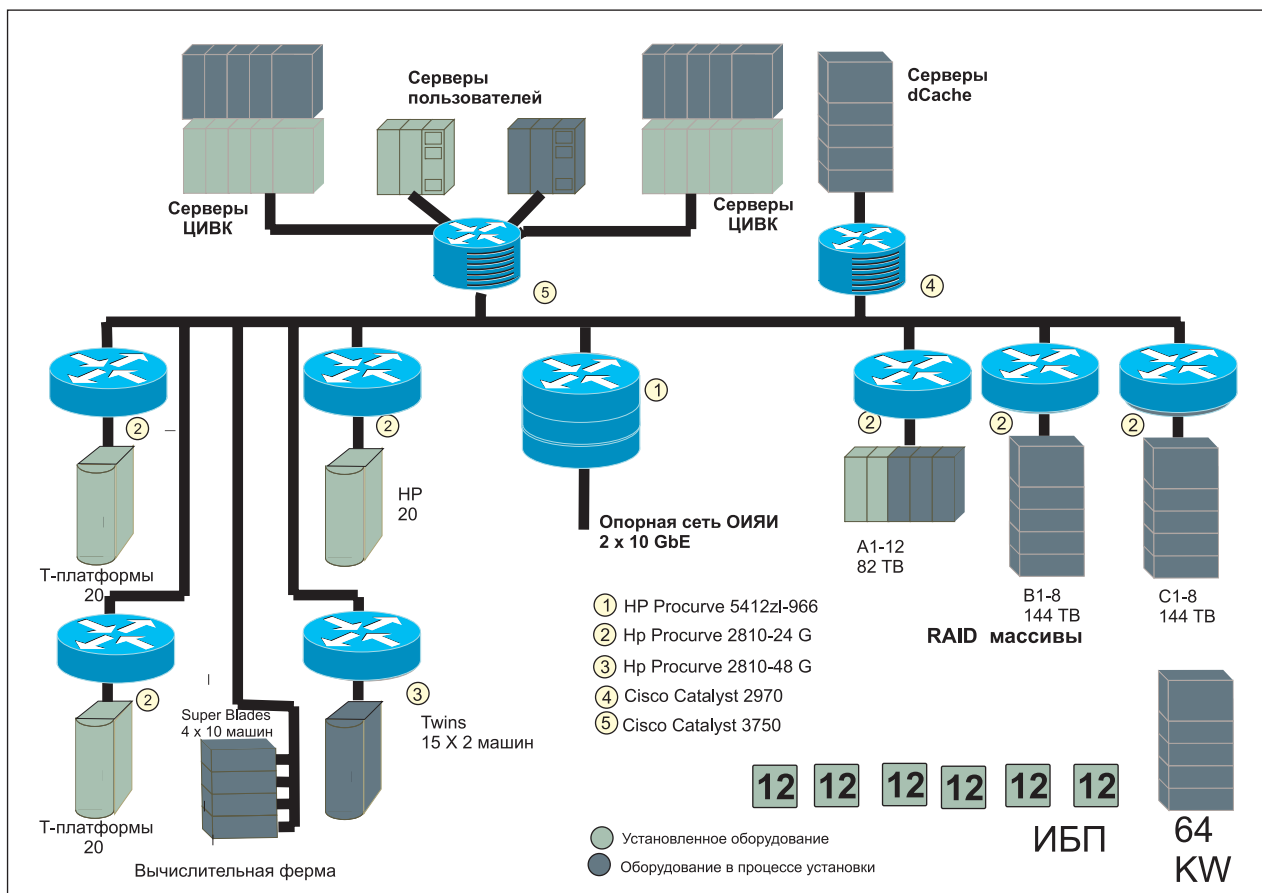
Серверы пользователей

Серверы dCache

Серверы ЦИВК

Серверы ЦИВК

5

4

2

2

1

2

2

2

Т-платформы 20

HP 20

Опорная сеть ОИЯИ 2 x 10 GbE

A1-12 82 TB

B1-8 144 TB

C1-8 144 TB

1 HP Procurve 5412zl-966
2 Hp Procurve 2810-24 G
3 Hp Procurve 2810-48 G
4 Cisco Catalyst 2970
5 Cisco Catalyst 3750

RAID массивы

2

3

Super Blades 4 x 10 машин

Twins 15 X 2 машин

Т-платформы 20

12 12 12 12 12 12

Установленное оборудование

Оборудование в процессе установки

ИБП

64 KW

Вычислительная ферма